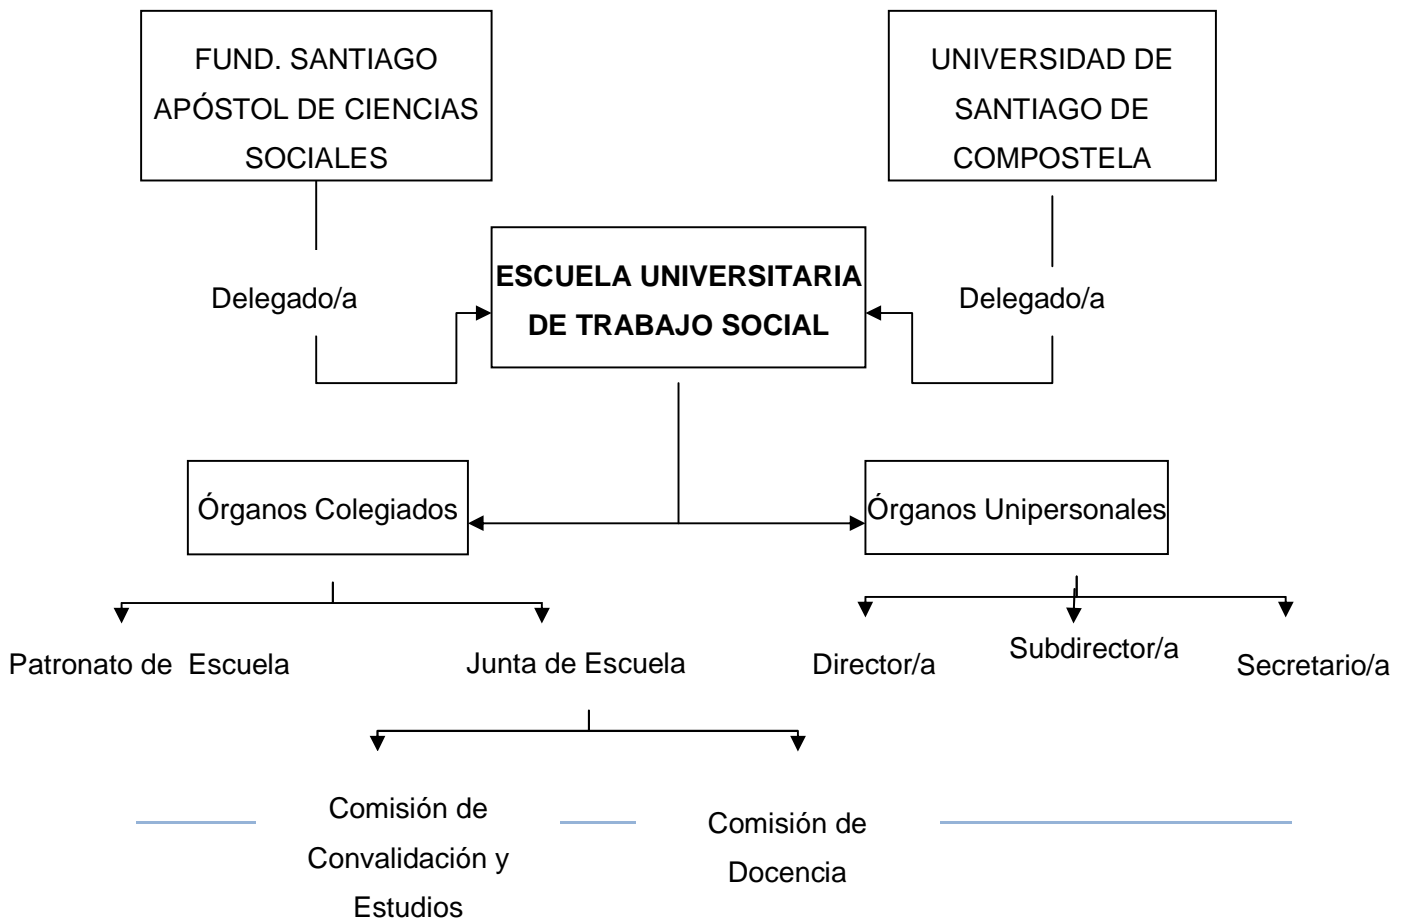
FUND. SANTIAGO APÓSTOL DE CIENCIAS SOCIALES

UNIVERSIDAD DE SANTIAGO DE COMPOSTELA

Delegado/a

ESCUELA UNIVERSITARIA DE TRABAJO SOCIAL

Delegado/a

Órganos Colegiados

Órganos Unipersonales

Patronato de Escuela

Junta de Escuela

Director/a

Subdirector/a

Secretario/a

Comisión de Convalidación y Estudios

Comisión de Docencia